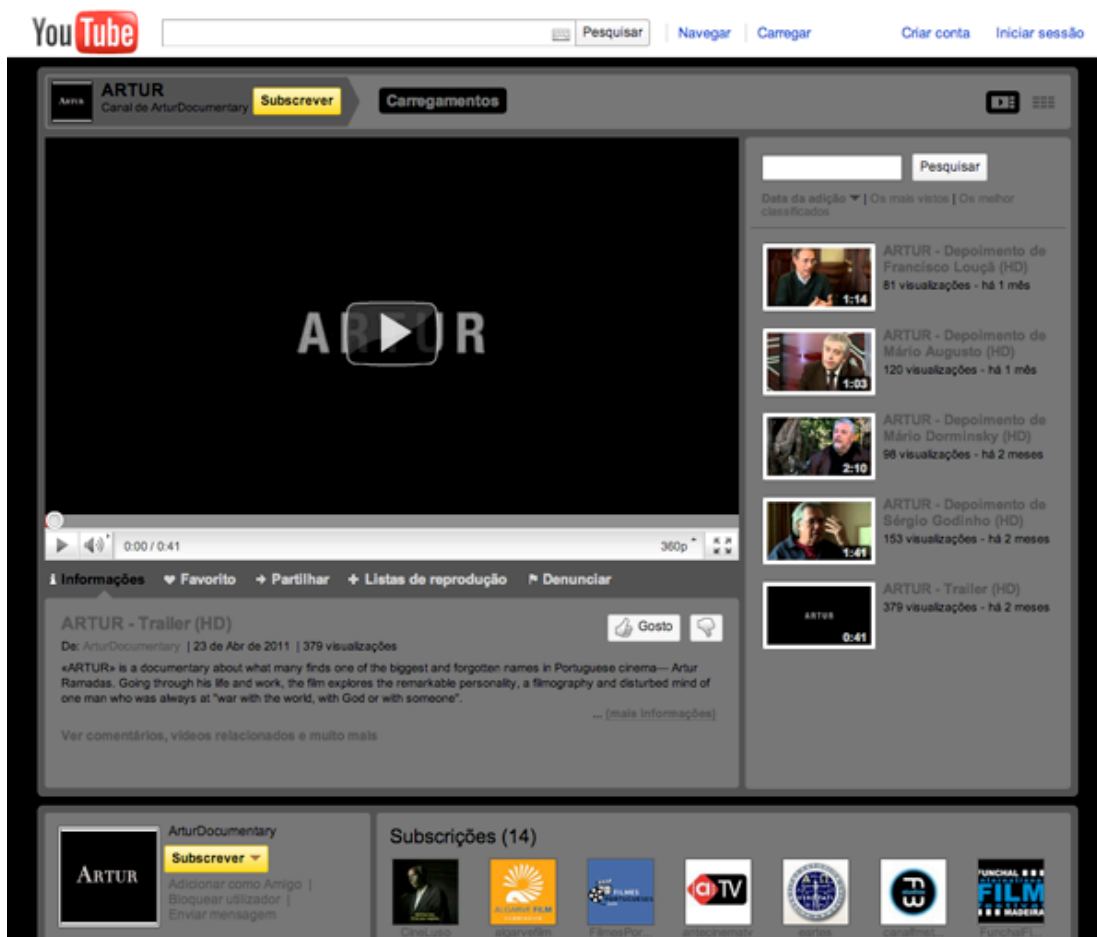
YouTube

Pesquisar | Navegar | Carregar | Criar conta | Iniciar sessão

ARTUR
Canal de ArturDocumentary
Subscrever
Carregamentos

ARTUR

0:00 / 0:41
360p

Informações | Favorito | Partilhar | Listas de reprodução | Denunciar

ARTUR - Trailer (HD)
De: ArturDocumentary | 23 de Abr de 2011 | 379 visualizações

Gosto

«ARTUR» is a documentary about what many finds one of the biggest and forgotten names in Portuguese cinema— Artur Ramadas. Going through his life and work, the film explores the remarkable personality, a filmography and disturbed mind of one man who was always at "war with the world, with God or with someone".

... (mais informações)

Ver comentários, vídeos relacionados e muito mais

Pesquisar
Data da adição | Os mais vistos | Os melhor classificados

ARTUR - Depoimento de Francisco Louçã (HD)
1:14
81 visualizações - há 1 mês

ARTUR - Depoimento de Mário Augusto (HD)
1:03
120 visualizações - há 1 mês

ARTUR - Depoimento de Mário Dorminsky (HD)
2:10
98 visualizações - há 2 meses

ARTUR - Depoimento de Sérgio Godinho (HD)
1:41
153 visualizações - há 2 meses

ARTUR - Trailer (HD)
ARTUR
0:41
379 visualizações - há 2 meses

ARTUR
ArturDocumentary
Subscrever
Adicionar como Amigo | Bloquear utilizador | Enviar mensagem

Subscrições (14)
CineLuso | algarvefilm | FilmesPor... | antecinematv | esrtes | canalfmst... | FunchalFi...